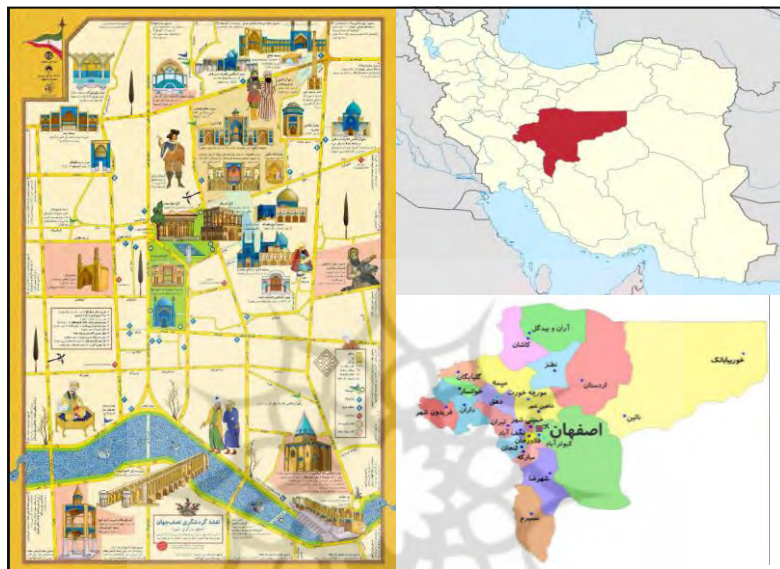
آران و بیدگل
کاشان
نطنز
اردستان
خوربیابانک
نائین
اصفهان
گلپایگان
خوانسار
میمه
برخوار
دهق
داران
فریدون شهر
نجف آباد
شهرضا
سمیرم
فلاورجان
مبارکه
لنجان
خمینی شهر
شاهین شهر
فریدن
چادگان
نقشه گردشگری نصف جهان